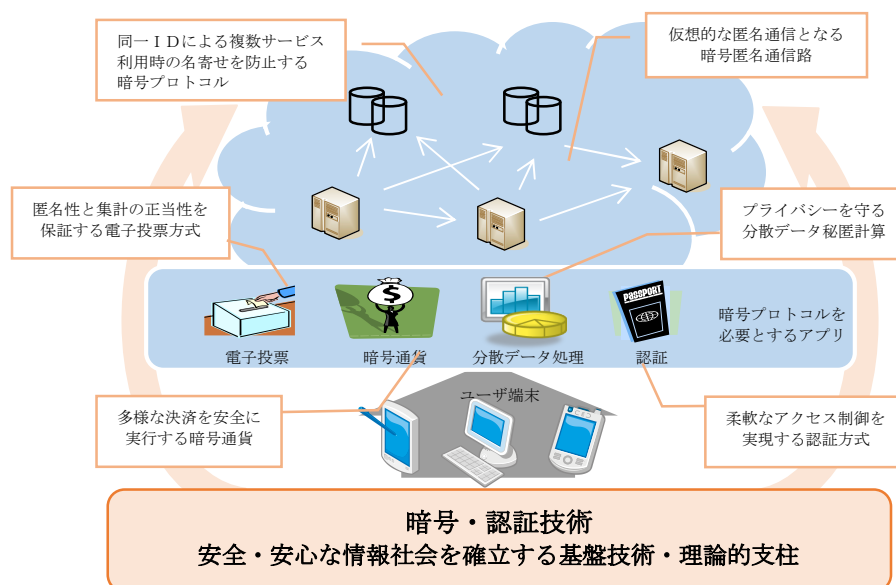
同一ＩＤによる複数サービス利用時の名寄せを防止する暗号プロトコル

仮想的な匿名通信となる暗号匿名通信路

匿名性と集計の正当性を保証する電子投票方式

プライバシーを守る分散データ秘匿計算

$

PASSPORT

電子投票

暗号通貨

分散データ処理

認証

暗号プロトコルを必要とするアプリ

ユーザ端末

多様な決済を安全に実行する暗号通貨

柔軟なアクセス制御を実現する認証方式

暗号・認証技術
安全・安心な情報社会を確立する基盤技術・理論的支柱